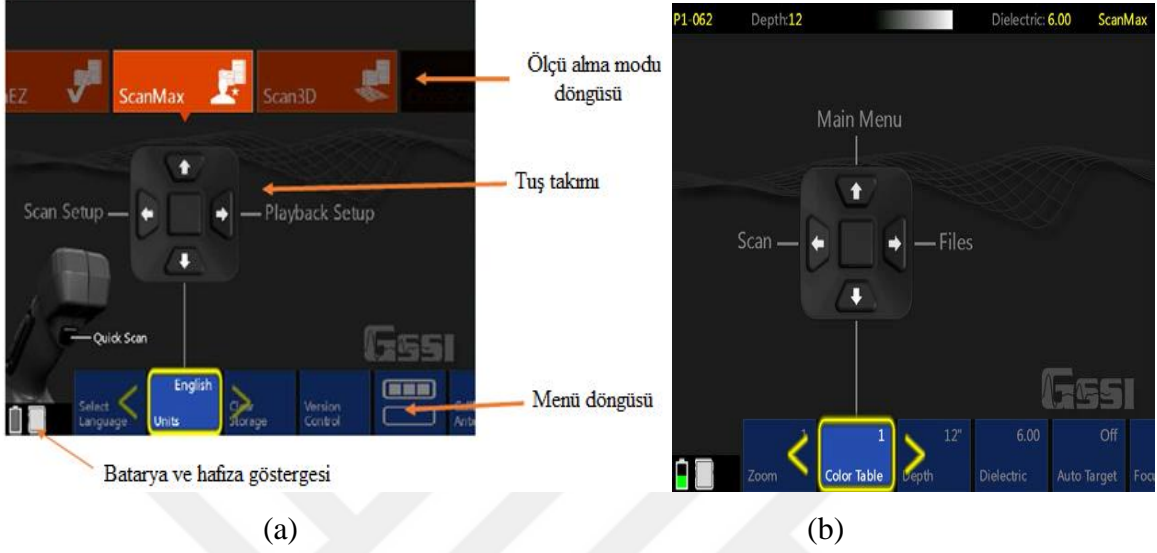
EZ ScanMax Scan3D

Ölçü alma modu döngüsü

Tuş takımı

Scan Setup — — Playback Setup

Quick Scan

GSSI

Select Language

English Units

Clear Storage

Version Control

Menü döngüsü

Batarya ve hafiza göstergesi

(a)

P1-062 Depth:12 Dielectric: 6.00 ScanMax

Main Menu

Scan — — Files

GSSI

1 Zoom

1 Color Table

12" Depth

6.00 Dielectric

Off Auto Target

(b)